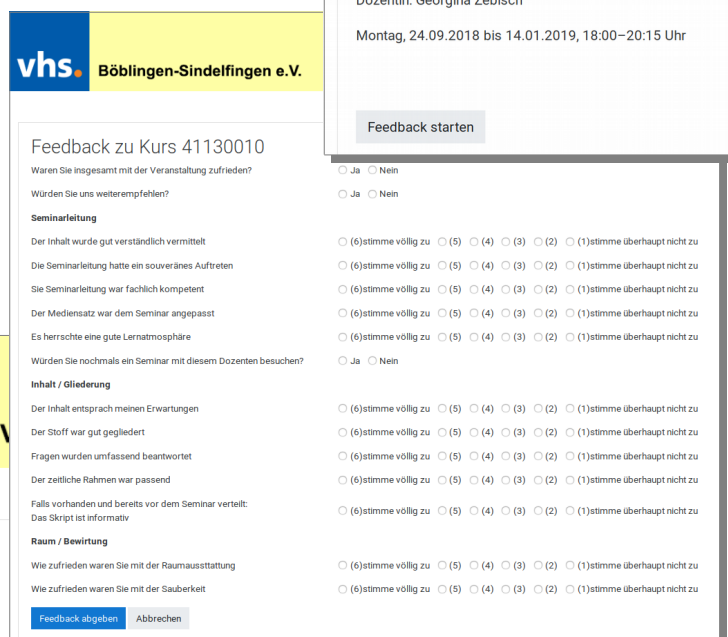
vhs. Böblingen-Sindelfingen e.V.

Dozentin: Georgina Zebisch

Montag, 24.09.2018 bis 14.01.2019, 18:00–20:15 Uhr

Feedback starten

Feedback zu Kurs 41130010

Waren Sie insgesamt mit der Veranstaltung zufrieden? Ja Nein

Würden Sie uns weiterempfehlen? Ja Nein

Seminarleitung

Der Inhalt wurde gut verständlich vermittelt (6)stimme völlig zu (5) (4) (3) (2) (1)stimme überhaupt nicht zu

Die Seminarleitung hatte ein souveränes Auftreten (6)stimme völlig zu (5) (4) (3) (2) (1)stimme überhaupt nicht zu

Sie Seminarleitung war fachlich kompetent (6)stimme völlig zu (5) (4) (3) (2) (1)stimme überhaupt nicht zu

Der Mediensatz war dem Seminar angepasst (6)stimme völlig zu (5) (4) (3) (2) (1)stimme überhaupt nicht zu

Es herrschte eine gute Lernatmosphäre (6)stimme völlig zu (5) (4) (3) (2) (1)stimme überhaupt nicht zu

Würden Sie nochmals ein Seminar mit diesem Dozenten besuchen? Ja Nein

Inhalt / Gliederung

Der Inhalt entsprach meinen Erwartungen (6)stimme völlig zu (5) (4) (3) (2) (1)stimme überhaupt nicht zu

Der Stoff war gut gegliedert (6)stimme völlig zu (5) (4) (3) (2) (1)stimme überhaupt nicht zu

Fragen wurden umfassend beantwortet (6)stimme völlig zu (5) (4) (3) (2) (1)stimme überhaupt nicht zu

Der zeitliche Rahmen war passend (6)stimme völlig zu (5) (4) (3) (2) (1)stimme überhaupt nicht zu

Falls vorhanden und bereits vor dem Seminar verteilt: Das Skript ist informativ (6)stimme völlig zu (5) (4) (3) (2) (1)stimme überhaupt nicht zu

Raum / Bewirtung

Wie zufrieden waren Sie mit der Raumaussttattung (6)stimme völlig zu (5) (4) (3) (2) (1)stimme überhaupt nicht zu

Wie zufrieden waren Sie mit der Sauberkeit (6)stimme völlig zu (5) (4) (3) (2) (1)stimme überhaupt nicht zu

Feedback abgeben Abbrechen